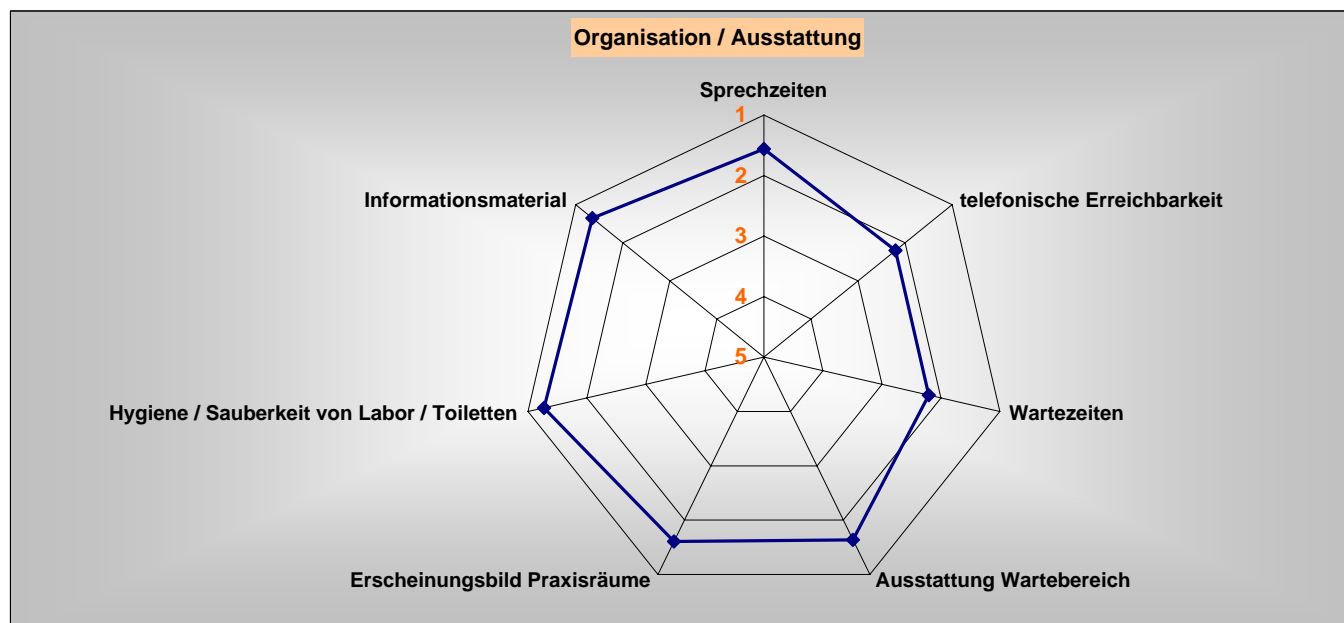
Organisation / Ausstattung

Sprechzeiten

1
2
3
4
5

telefonische Erreichbarkeit

Wartezeiten

Ausstattung Wartebereich

Erscheinungsbild Praxisräume

Hygiene / Sauberkeit von Labor / Toiletten

Informationsmaterial